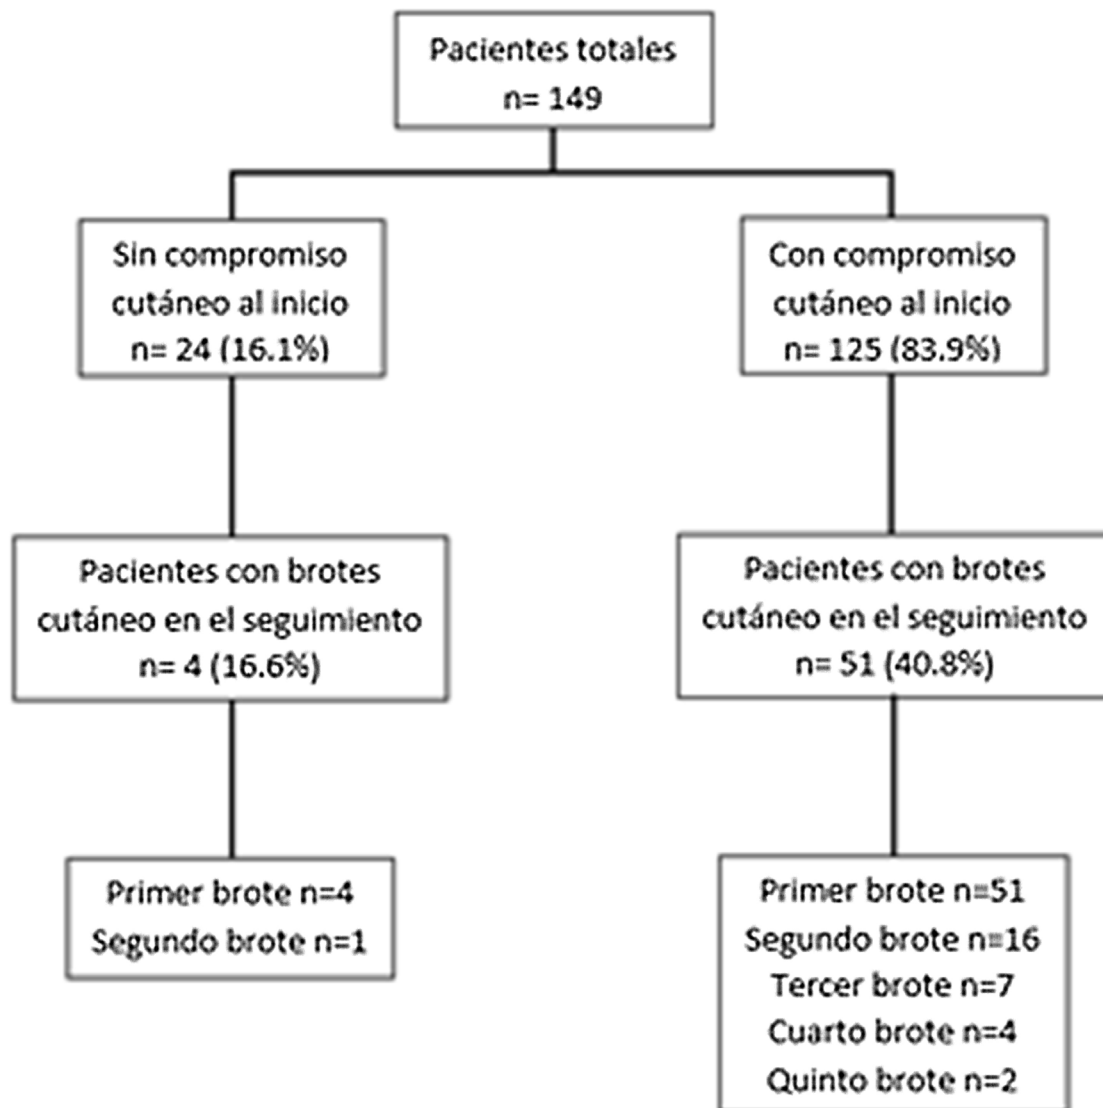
Pacientes totales
n= 149

Sin compromiso cutáneo al inicio
n= 24 (16.1%)

Con compromiso cutáneo al inicio
n= 125 (83.9%)

Pacientes con brotes cutáneo en el seguimiento
n= 4 (16.6%)

Pacientes con brotes cutáneo en el seguimiento
n= 51 (40.8%)

Primer brote n=4
Segundo brote n=1

Primer brote n=51
Segundo brote n=16
Tercer brote n=7
Cuarto brote n=4
Quinto brote n=2